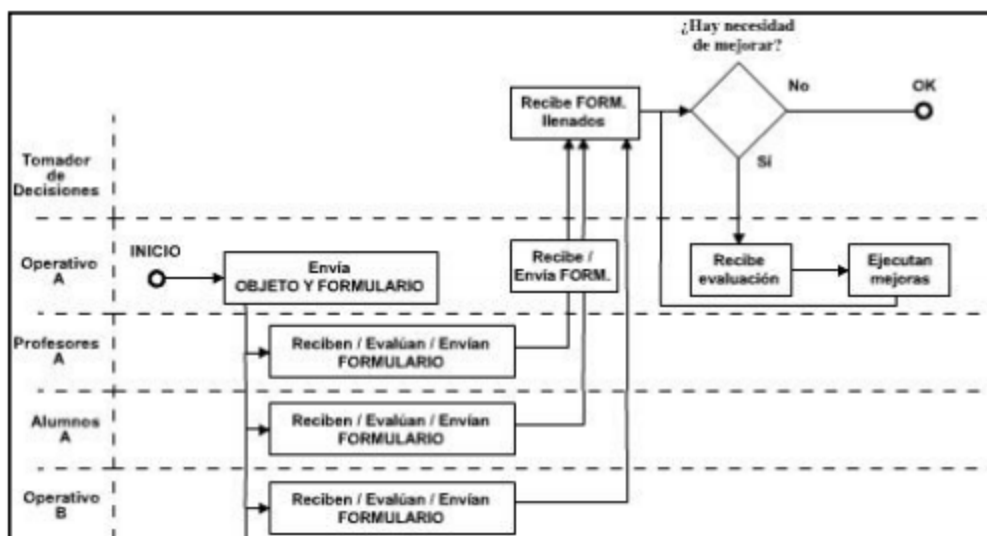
¿Hay necesidad de mejorar?

No

OK

Recibe FORM. llenados

Sí

Tomador de Decisiones

Operativo A

INICIO

Envía OBJETO Y FORMULARIO

Recibe / Envía FORM.

Recibe evaluación

Ejecutan mejoras

Profesores A

Reciben / Evalúan / Envían FORMULARIO

Alumnos A

Reciben / Evalúan / Envían FORMULARIO

Operativo B

Reciben / Evalúan / Envían FORMULARIO